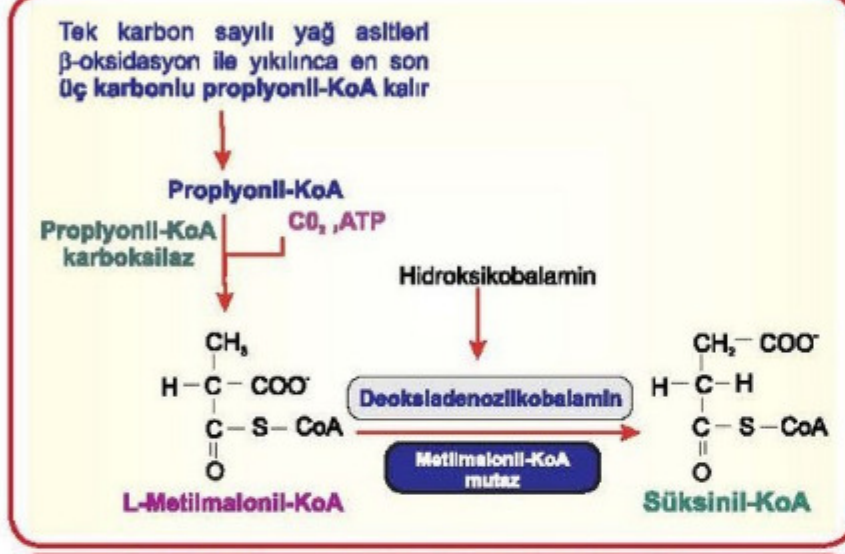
Tek karbon sayılı yağ asitleri β-oksidasyon ile yıkılınca en son üç karbonlu propiyonil-KoA kalır

Propiyonil-KoA

Propiyonil-KoA karboksilaz

$C0_2$ ,ATP

Hidroksikobalamin

$CH_3$
H — C — $COO^-$
C — S — CoA
O

Deoksiadenozilkobalamin

Metilmalonil-KoA mutaz

$CH_2$ — $COO^-$
H — C — H
C — S — CoA
O

L-Metilmalonil-KoA

Süksinil-KoA